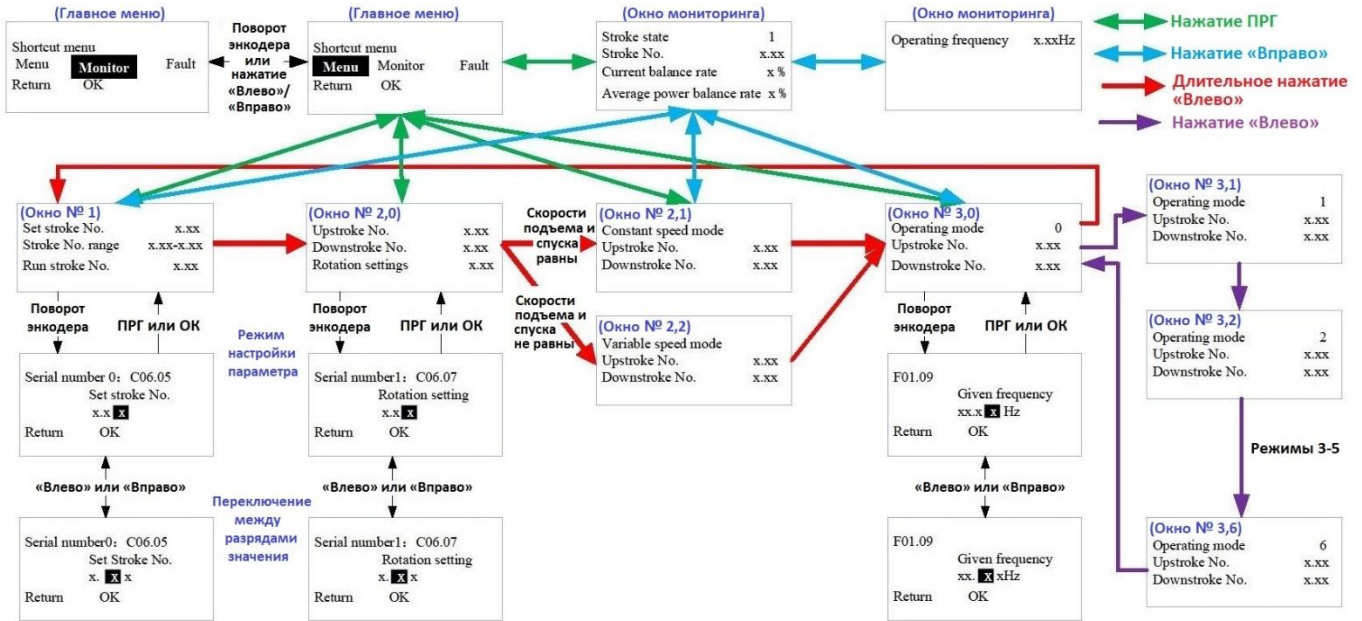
(Главное меню)

Shortcut menu
Menu Monitor Fault
Return OK

Поворот энкодера или нажатие «Влево»/«Вправо»

(Главное меню)

Shortcut menu
Menu Monitor Fault
Return OK

(Окно мониторинга)

Stroke state 1
Stroke No. x.xx
Current balance rate x %
Average power balance rate x %

(Окно мониторинга)

Operating frequency x.xxHz

Нажатие ПРГ
Нажатие «Вправо»
Длительное нажатие «Влево»
Нажатие «Влево»

(Окно № 1)
Set stroke No. x.xx
Stroke No. range x.xx-x.xx
Run stroke No. x.xx

(Окно № 2,0)
Upstroke No. x.xx
Downstroke No. x.xx
Rotation settings x.xx

Скорости подъема и спуска равны

(Окно № 2,1)
Constant speed mode
Upstroke No. x.xx
Downstroke No. x.xx

Скорости подъема и спуска не равны

(Окно № 2,2)
Variable speed mode
Upstroke No. x.xx
Downstroke No. x.xx

(Окно № 3,0)
Operating mode 0
Upstroke No. x.xx
Downstroke No. x.xx

(Окно № 3,1)
Operating mode 1
Upstroke No. x.xx
Downstroke No. x.xx

(Окно № 3,2)
Operating mode 2
Upstroke No. x.xx
Downstroke No. x.xx

Режимы 3-5

(Окно № 3,6)
Operating mode 6
Upstroke No. x.xx
Downstroke No. x.xx

Поворот энкодера
ПРГ или ОК
Режим настройки параметра
Поворот энкодера
ПРГ или ОК
Поворот энкодера
ПРГ или ОК

Serial number 0: C06.05
Set stroke No.
x.x x
Return OK

Serial number1: C06.07
Rotation setting
x.x x
Return OK

F01.09
Given frequency
xx.x x Hz
Return OK

«Влево» или «Вправо»
Переключение между разрядами значения
«Влево» или «Вправо»
«Влево» или «Вправо»

Serial number0: C06.05
Set Stroke No.
x. x x
Return OK

Serial number1: C06.07
Rotation setting
x. x x
Return OK

F01.09
Given frequency
xx. x xHz
Return OK